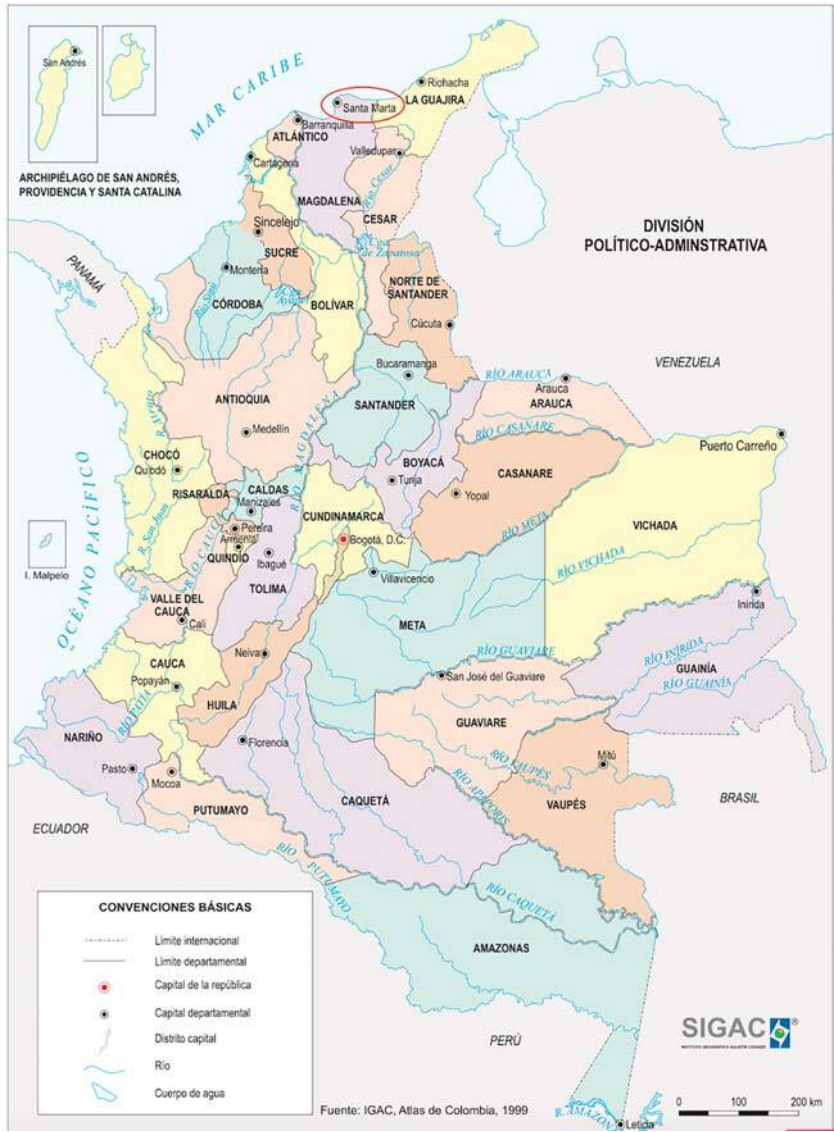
San Andrés

ARCHIPIÉLAGO DE SAN ANDRÉS, PROVIDENCIA Y SANTA CATALINA

MAR CARIBE

Riohacha
LA GUAJIRA
Santa Marta
Barranquilla
ATLÁNTICO
Cartagena
Valledupar
MAGDALENA
CESAR
Río Cesar
Sincelejo
SUCRE
Montería
CÓRDOBA
Río Sinú
BOLÍVAR
Ciénaga de Zapatosa
NORTE DE SANTANDER
Cúcuta

DIVISIÓN POLÍTICO-ADMINSTRATIVA

PANAMÁ

VENEZUELA

Bucaramanga
SANTANDER
ANTIOQUIA
Medellín
RÍO MAGDALENA
RÍO ARAUCA
Arauca
ARAUCA
RÍO CASANARE
Puerto Carreño
CHOCÓ
Quibdó
RISARALDA
CALDAS
Manizales
BOYACÁ
Tunja
CASANARE
Yopal
Pereira
Armenia
QUINDÍO
CUNDINAMARCA
Bogotá, D.C.
RÍO META
VICHADA
RÍO VICHADA
Ibagué
TOLIMA
Villavicencio
R. San Juan
R. Cauca
OCÉANO PACÍFICO
I. Malpelo
VALLE DEL CAUCA
Cali
META
Inírida
CAUCA
Popayán
Neiva
HUILA
RÍO GUAVIARE
San José del Guaviare
RÍO INIRIDA
GUAINÍA
RÍO GUAINÍA
RÍO PATÍA
NARIÑO
Pasto
Florencia
GUAVIARE
RÍO VAUPÉS
Mitú
Mocoa
PUTUMAYO
CAQUETÁ
RÍO APAPORIS
VAUPÉS
BRASIL
ECUADOR
RÍO PUTUMAYO
RÍO CAQUETÁ
AMAZONAS

CONVENCIONES BÁSICAS
Límite internacional
Límite departamental
Capital de la república
Capital departamental
Distrito capital
Río
Cuerpo de agua

PERÚ

SIGAC

Fuente: IGAC, Atlas de Colombia, 1999

R. Amazonas
Leticia

0 100 200 km